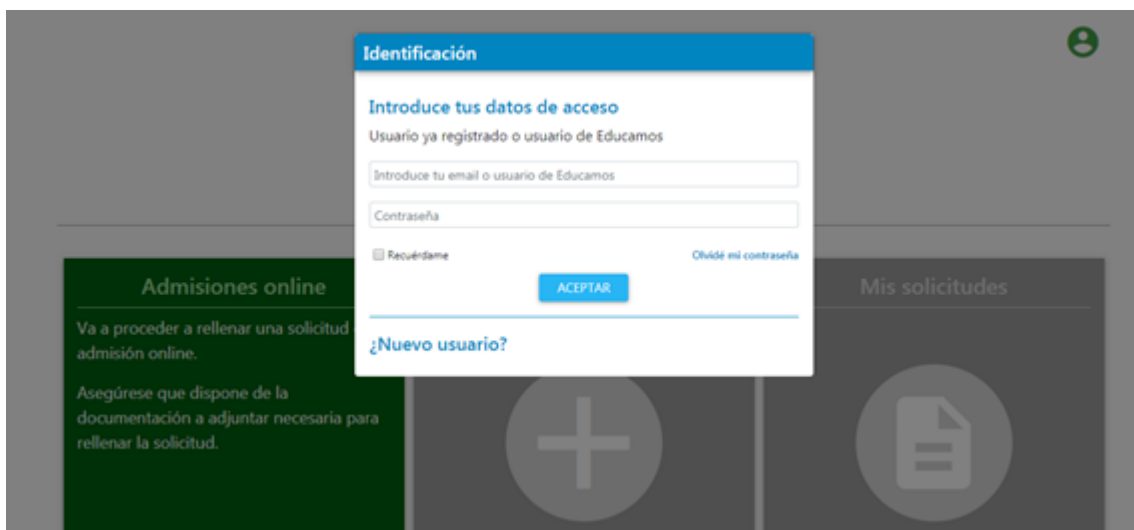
Identificación

Introduce tus datos de acceso

Usuario ya registrado o usuario de Educamos

Introduce tu email o usuario de Educamos

Contraseña

Recuérdame

Olvidé mi contraseña

ACEPTAR

¿Nuevo usuario?

Admisiones online

Va a proceder a rellenar una solicitud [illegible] admisión online.

Asegúrese que dispone de la documentación a adjuntar necesaria para rellenar la solicitud.

Mis solicitudes